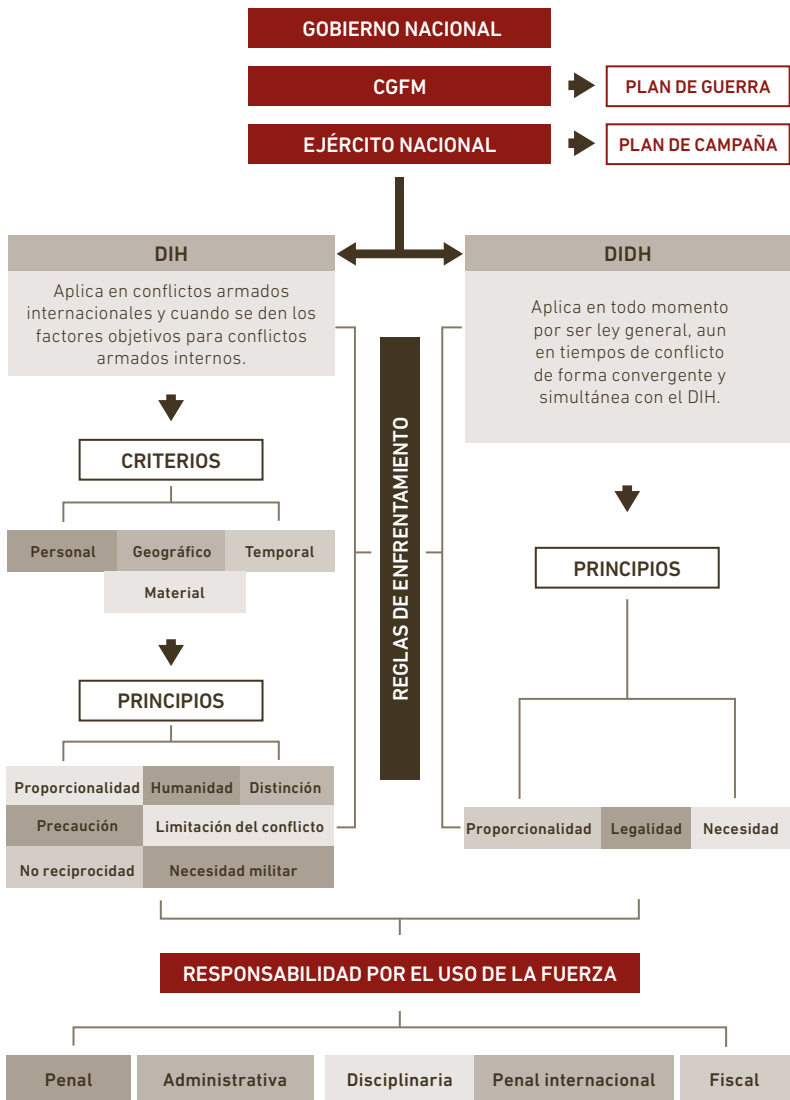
GOBIERNO NACIONAL

CGFM

PLAN DE GUERRA

EJÉRCITO NACIONAL

PLAN DE CAMPAÑA

DIH

Aplica en conflictos armados internacionales y cuando se den los factores objetivos para conflictos armados internos.

CRITERIOS

Personal

Geográfico

Temporal

Material

PRINCIPIOS

Proporcionalidad

Humanidad

Distinción

Precaución

Limitación del conflicto

No reciprocidad

Necesidad militar

REGLAS DE ENFRENTAMIENTO

DIDH

Aplica en todo momento por ser ley general, aun en tiempos de conflicto de forma convergente y simultánea con el DIH.

PRINCIPIOS

Proporcionalidad

Legalidad

Necesidad

RESPONSABILIDAD POR EL USO DE LA FUERZA

Penal

Administrativa

Disciplinaria

Penal internacional

Fiscal